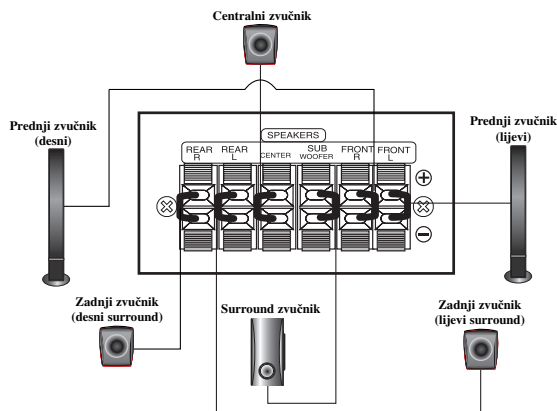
Centralni zvučnik

Prednji zvučnik (desni)

SPEAKERS

REAR R

REAR L

CENTER

SUB WOOFER

FRONT R

FRONT L

Prednji zvučnik (lijevi)

Zadnji zvučnik (desni surround)

Surround zvučnik

Zadnji zvučnik (lijevi surround)